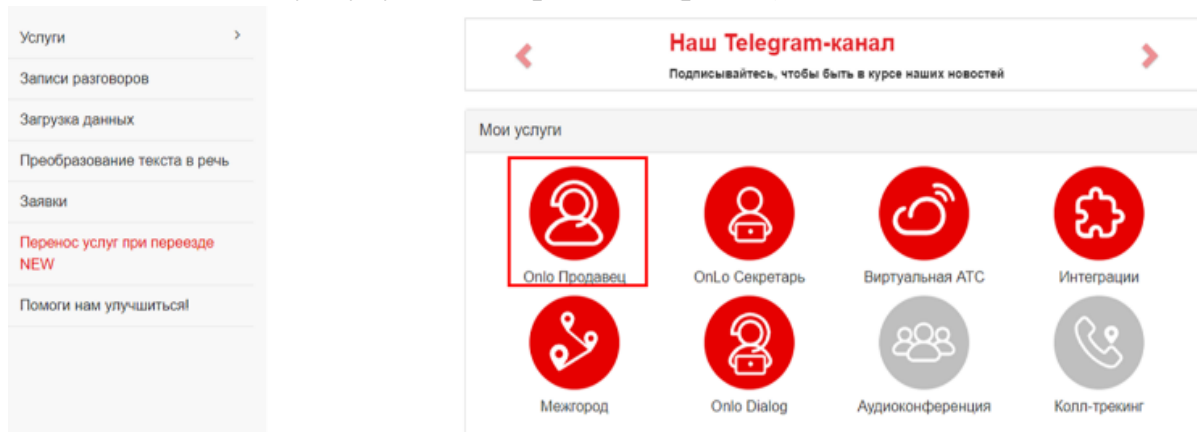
Услуги >
Записи разговоров
Загрузка данных
Преобразование текста в речь
Заявки
Перенос услуг при переезде NEW
Помоги нам улучшиться!

Наш Telegram-канал
Подписывайтесь, чтобы быть в курсе наших новостей

Мои услуги

Onlo Продавец
OnLo Секретарь
Виртуальная АТС
Интеграции
Межгород
Onlo Dialog
Аудиоконференция
Колл-трекинг